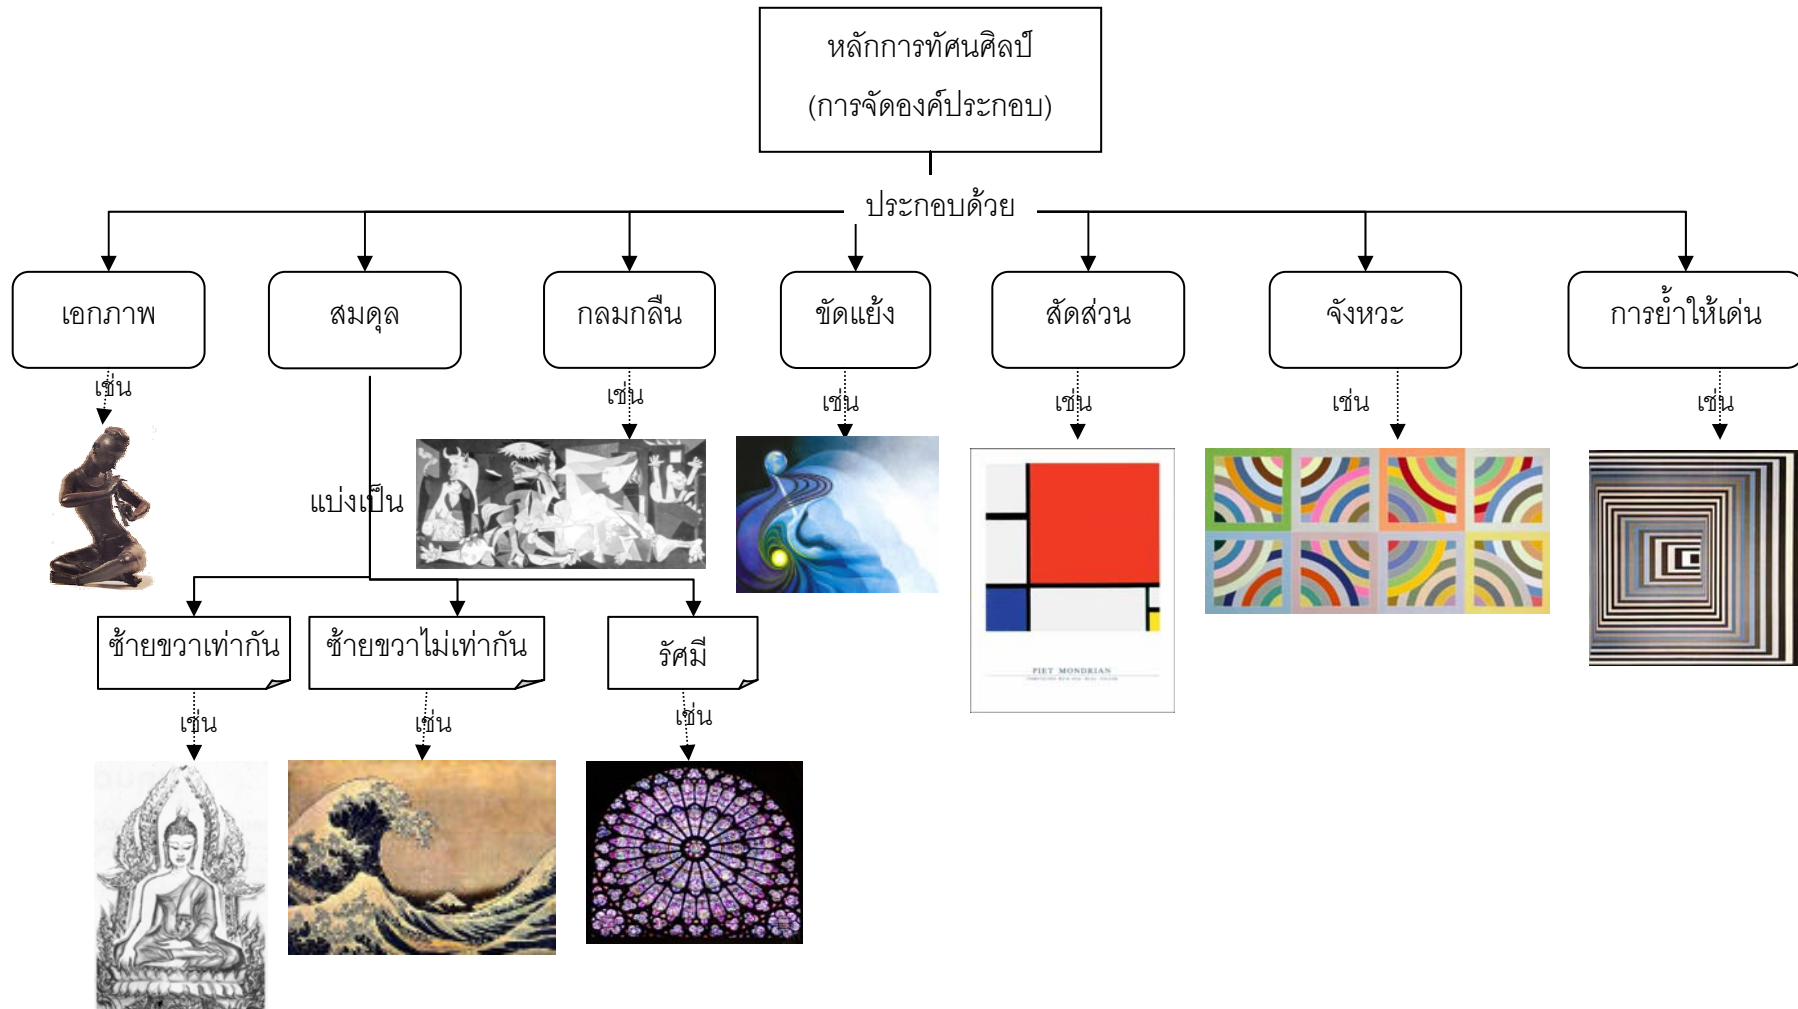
หลักการทัศนศิลป์
(การจัดองค์ประกอบ)

ประกอบด้วย

เอกภาพ

เช่น

สมดุล

แบ่งเป็น

ซ้ายขวาเท่ากัน

เช่น

ซ้ายขวาไม่เท่ากัน

เช่น

รัศมี

เช่น

กลมกลืน

เช่น

ขัดแย้ง

เช่น

สัดส่วน

เช่น

PIET MONDRIAN

จังหวะ

เช่น

การย้ำให้เด่น

เช่น